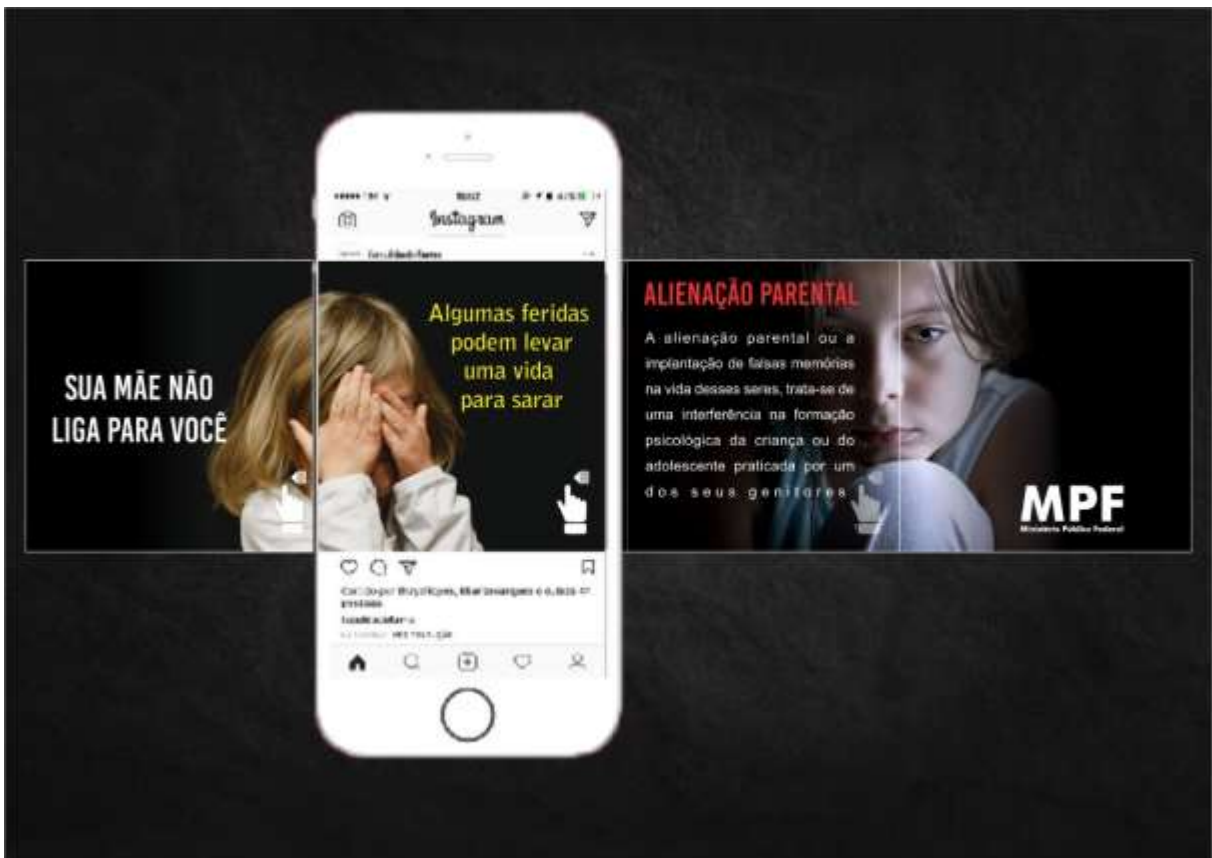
Instagram

SUA MÃE NÃO LIGA PARA VOCÊ

Algumas feridas podem levar uma vida para sarar

ALIENAÇÃO PARENTAL

A alienação parental ou a implantação de falsas memórias na vida desses seres, trata-se de uma interferência na formação psicológica da criança ou do adolescente praticada por um dos seus genitores

MPF
Ministério Público Federal

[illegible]